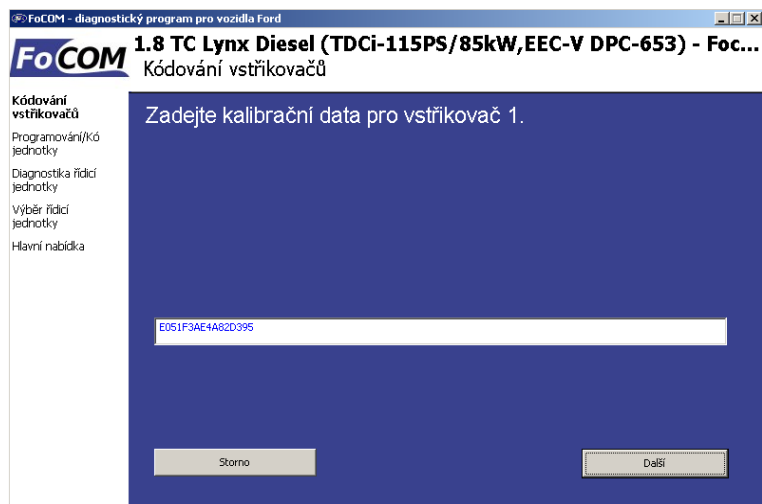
FoCOM - diagnostický program pro vozidla Ford

FoCOM

1.8 TC Lynx Diesel (TDCi-115PS/85kW,EEC-V DPC-653) - Foc...

Kódování vstřikovačů

Kódování vstřikovačů

Programování/Kó jednotky

Diagnostika řídicí jednotky

Výběr řídicí jednotky

Hlavní nabídka

Zadejte kalibrační data pro vstřikovač 1.

E051F3AE4A82D395

Storno

Další